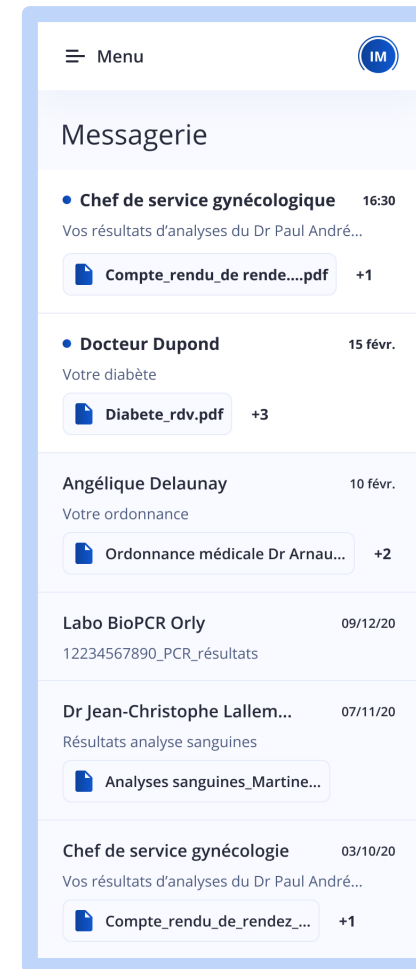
Menu

IM

Messagerie

Chef de service gynécologique 16:30
Vos résultats d'analyses du Dr Paul André...
Compte_rendu_de rende....pdf +1

Docteur Dupond 15 févr.
Votre diabète
Diabete_rdv.pdf +3

Angélique Delaunay 10 févr.
Votre ordonnance
Ordonnance médicale Dr Arnau... +2

Labo BioPCR Orly 09/12/20
12234567890_PCR_résultats

Dr Jean-Christophe Lallem... 07/11/20
Résultats analyse sanguines
Analyses sanguines_Martine...

Chef de service gynécologie 03/10/20
Vos résultats d'analyses du Dr Paul André...
Compte_rendu_de_rendez_... +1